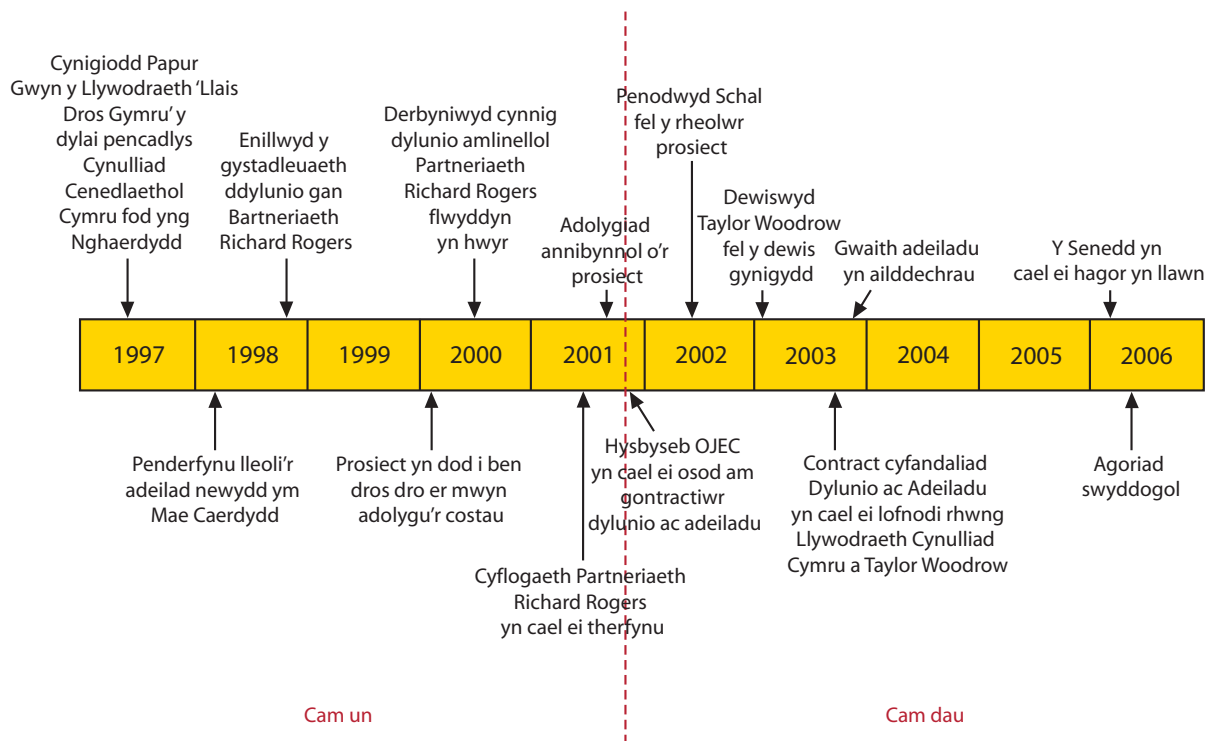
Cynigiodd Papur Gwyn y Llywodraeth 'Llais Dros Gymru' y dylai pencadlys Cynulliad Cenedlaethol Cymru fod yng Nghaerdydd

Enillwyd y gystadleuaeth ddylunio gan Bartneriaeth Richard Rogers

Derbyniwyd cynnig dylunio amlinellol Partneriaeth Richard Rogers flwyddyn yn hwyr

Adolygiad annibynnol o'r prosiect

Penodwyd Schal fel y rheolwr prosiect

Dewiswyd Taylor Woodrow fel y dewis gynigydd

Gwaith adeiladu yn ailddechrau

Y Senedd yn cael ei hagor yn llawn

| 1997 | 1998 | 1999 | 2000 | 2001 | 2002 | 2003 | 2004 | 2005 | 2006 |
|---|---|---|---|---|---|---|---|---|---|

Penderfynu lleoli'r adeilad newydd ym Mae Caerdydd

Prosiect yn dod i ben dros dro er mwyn adolygu'r costau

Cyflogaeth Partneriaeth Richard Rogers yn cael ei therfynu

Hysbyseb OJEC yn cael ei osod am gontractiwr dylunio ac adeiladu

Contract cyfandaliad Dylunio ac Adeiladu yn cael ei lofnodi rhwng Llywodraeth Cynulliad Cymru a Taylor Woodrow

Agoriad swyddogol

Cam un

Cam dau